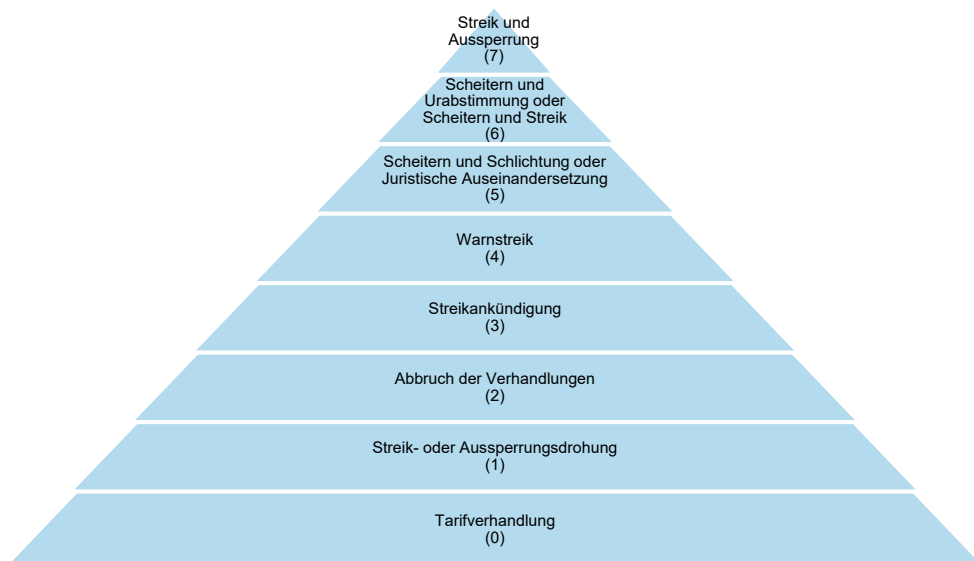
Streik und Aussperrung
(7)

Scheitern und Urabstimmung oder Scheitern und Streik
(6)

Scheitern und Schlichtung oder Juristische Auseinandersetzung
(5)

Warnstreik
(4)

Streikankündigung
(3)

Abbruch der Verhandlungen
(2)

Streik- oder Aussperrungsdrohung
(1)

Tarifverhandlung
(0)